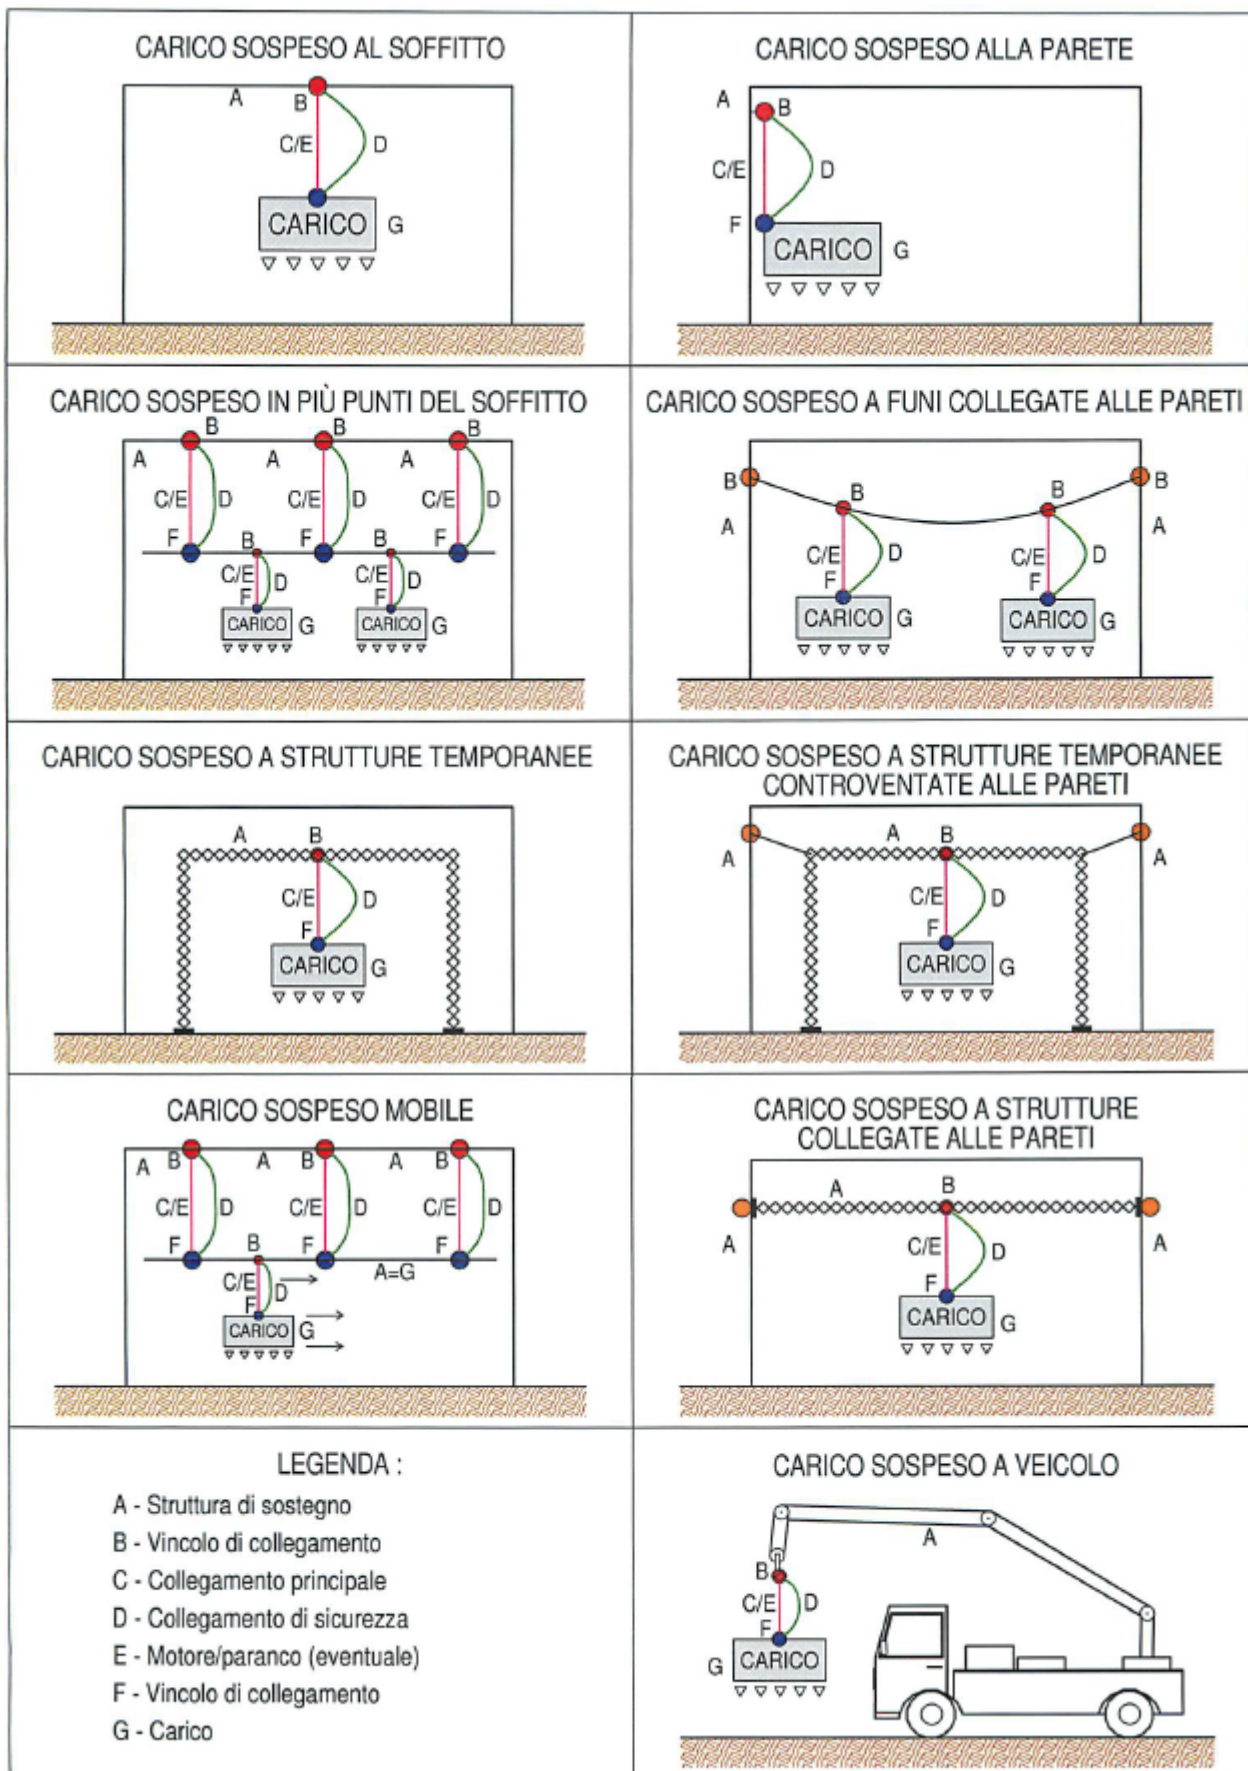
CARICO SOSPESO AL SOFFITTO

A B C/E D CARICO G

CARICO SOSPESO ALLA PARETE

A B C/E D F CARICO G

CARICO SOSPESO IN PIÙ PUNTI DEL SOFFITTO

A B C/E D F A B C/E D F A B C/E D F B C/E D F CARICO G B C/E D F CARICO G

CARICO SOSPESO A FUNI COLLEGATE ALLE PARETI

B A B C/E D F CARICO G B C/E D F CARICO G B A

CARICO SOSPESO A STRUTTURE TEMPORANEE

A B C/E D F CARICO G

CARICO SOSPESO A STRUTTURE TEMPORANEE CONTROVENTATE ALLE PARETI

A A B C/E D F CARICO G A

CARICO SOSPESO MOBILE

A B C/E D F A B C/E D F A B C/E D F B C/E D F CARICO G A=G

CARICO SOSPESO A STRUTTURE COLLEGATE ALLE PARETI

A A B C/E D F CARICO G A

LEGENDA :
A - Struttura di sostegno
B - Vincolo di collegamento
C - Collegamento principale
D - Collegamento di sicurezza
E - Motore/paranco (eventuale)
F - Vincolo di collegamento
G - Carico

CARICO SOSPESO A VEICOLO

A B C/E D F G CARICO